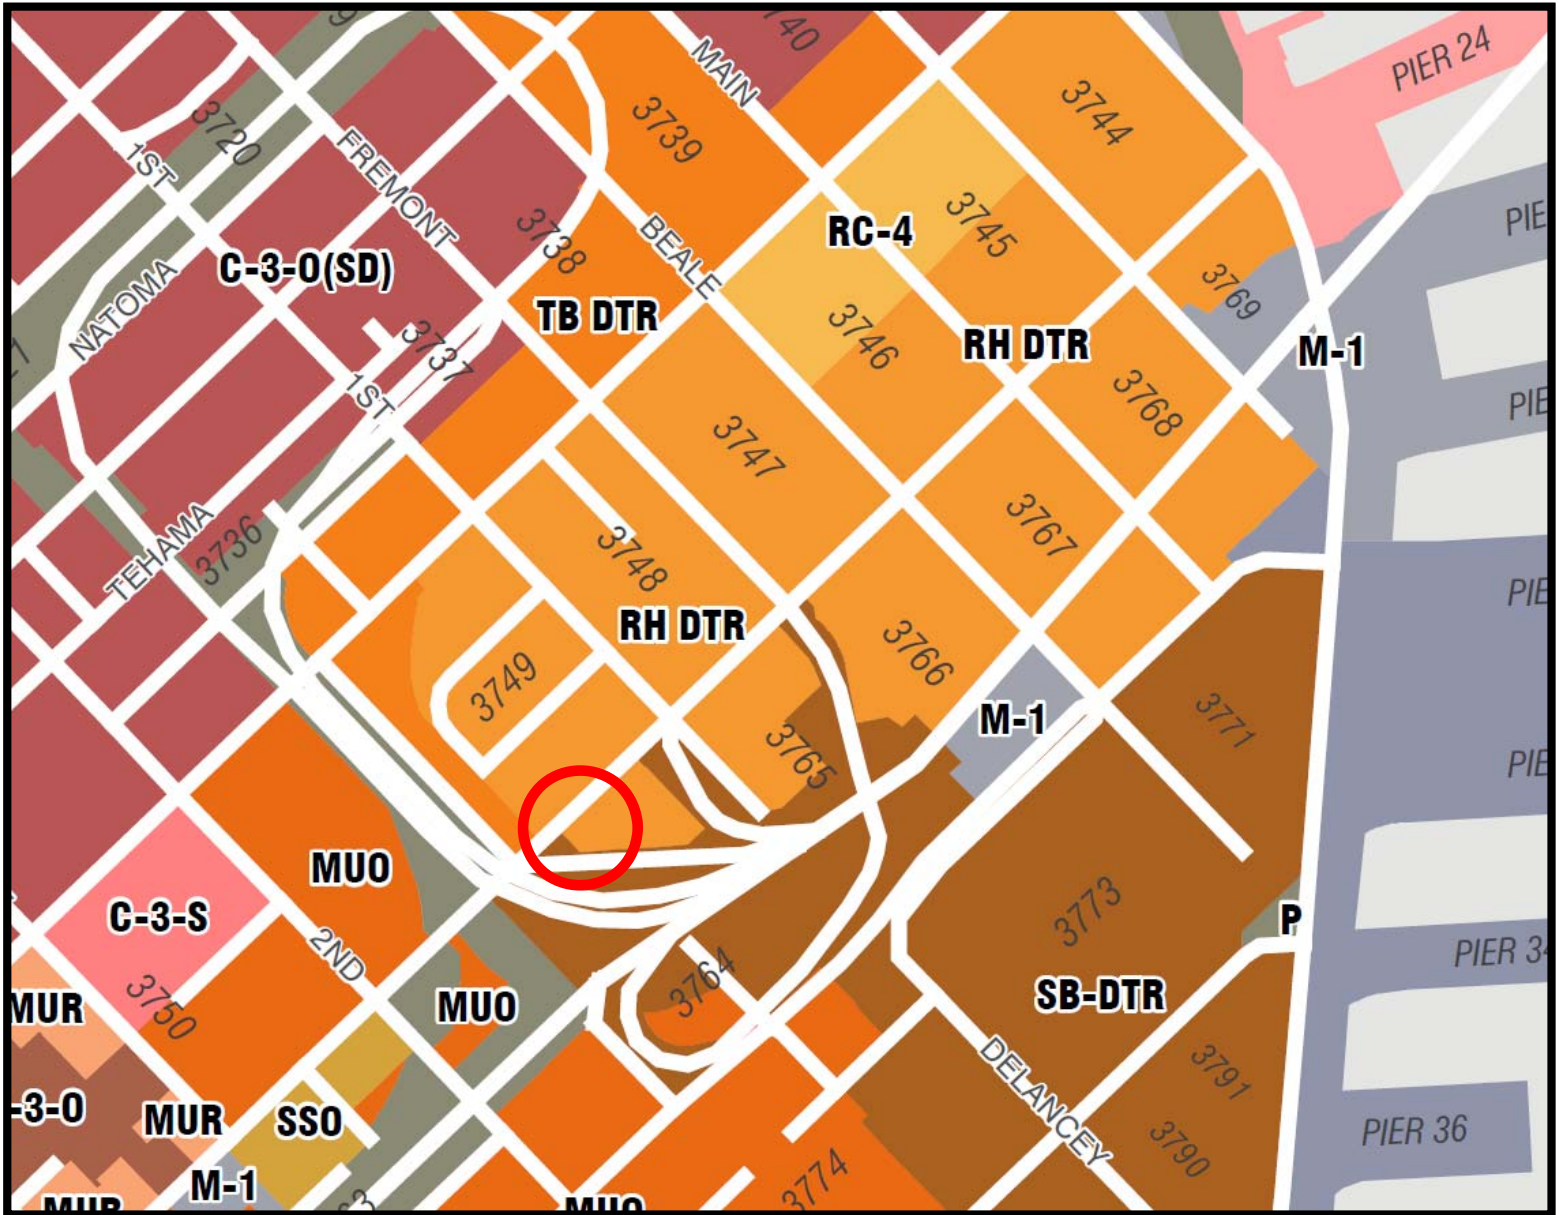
3740
MAIN
3744
PIER 24
3720
1ST
FREMONT
3739
NATOMA
C-3-O(SD)
3738
BEALE
RC-4
3745
PIE
3769
TB DTR
3737
3746
RH DTR
M-1
1ST
3768
PIE
3747
TEHAMA
3736
3767
3748
PIE
RH DTR
3766
3749
M-1
3771
PIE
3765
MUO
3773
C-3-S
P
2ND
PIER 34
3764
SB-DTR
MUR
3750
MUO
DELANCEY
3791
-3-O
MUR
SSO
PIER 36
3790
M-1
3774
MUR
MUO